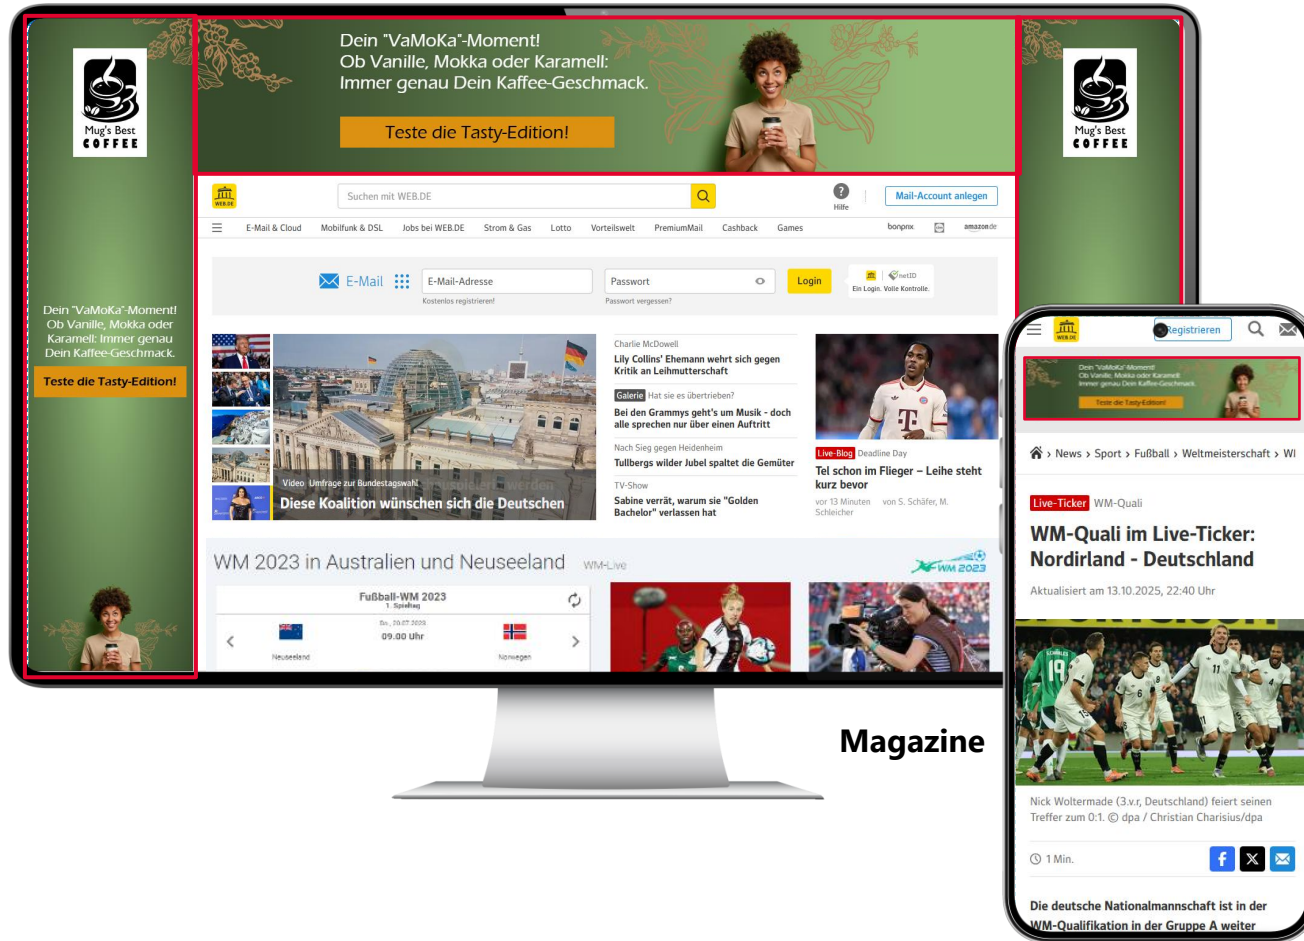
Mug's Best COFFEE

Dein "VaMoKa"-Moment!
Ob Vanille, Mokka oder Karamell:
Immer genau Dein Kaffee-Geschmack.

Teste die Tasty-Edition!

Mug's Best COFFEE

Dein "VaMoKa"-Moment! Ob Vanille, Mokka oder Karamell: Immer genau Dein Kaffee-Geschmack.

Teste die Tasty-Edition!

WEB.DE

Suchen mit WEB.DE

Hilfe

Mail-Account anlegen

E-Mail & Cloud | Mobilfunk & DSL | Jobs bei WEB.DE | Strom & Gas | Lotto | Vorteilswelt | PremiumMail | Cashback | Games

bonprix | amazon.de

E-Mail | E-Mail-Adresse | Passwort | Login

Kostenlos registrieren! | Passwort vergessen?

netID Ein Login. Volle Kontrolle.

Video Umfrage zur Bundestagswahl

Diese Koalition wünschen sich die Deutschen

Charlie McDowell
Lily Collins' Ehemann wehrt sich gegen Kritik an Leihmutterschaft

Galerie Hat sie es übertrieben?
Bei den Grammys geht's um Musik - doch alle sprechen nur über einen Auftritt

Nach Sieg gegen Heidenheim
Tullbergs wilder Jubel spaltet die Gemüter

TV-Show
Sabine verrät, warum sie "Golden Bachelor" verlassen hat

Live-Blog Deadline Day
Tel schon im Flieger – Leihe steht kurz bevor

vor 13 Minuten von S. Schäfer, M. Schleicher

WM 2023 in Australien und Neuseeland WM-Live

WM 2023

Fußball-WM 2023
1. Spieltag
Do., 20.07.2023
09.00 Uhr
Neuseeland | Norwegen

Magazine

WEB.DE

Registrieren

Dein "VaMoKa"-Moment! Ob Vanille, Mokka oder Karamell: Immer genau Dein Kaffee-Geschmack.

Teste die Tasty-Edition!

News › Sport › Fußball › Weltmeisterschaft › Wl

Live-Ticker WM-Quali

WM-Quali im Live-Ticker: Nordirland - Deutschland

Aktualisiert am 13.10.2025, 22:40 Uhr

Nick Woltermade (3.v.r, Deutschland) feiert seinen Treffer zum 0:1. © dpa / Christian Charisius/dpa

1 Min.

Die deutsche Nationalmannschaft ist in der WM-Qualifikation in der Gruppe A weiter